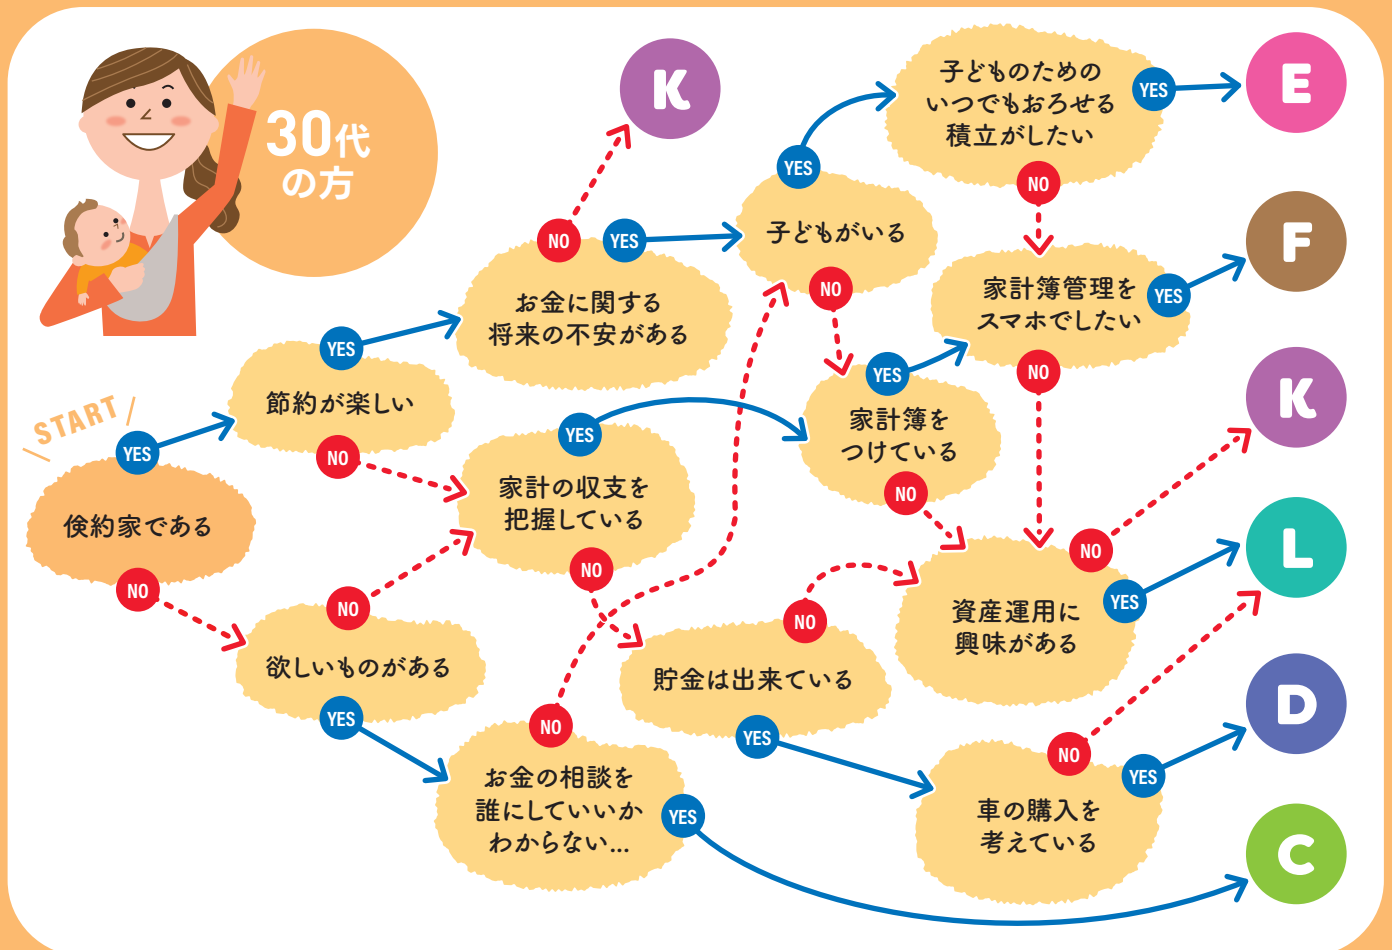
30代の方

START

YES
倹約家である
NO

YES
節約が楽しい
NO

NO
欲しいものがある
YES

NO
YES
お金に関する将来の不安がある

K

YES
家計の収支を把握している
NO

NO
お金の相談を誰にしていいかわからない…
YES

YES
子どもがいる
NO

YES
家計簿をつけている
NO

NO
貯金は出来ている
YES

子どものためのいつでもおろせる積立がしたい
YES
NO

E

家計簿管理をスマホでしたい
YES
NO

F

NO
資産運用に興味がある
YES

K

L

NO
車の購入を考えている
YES

D

C